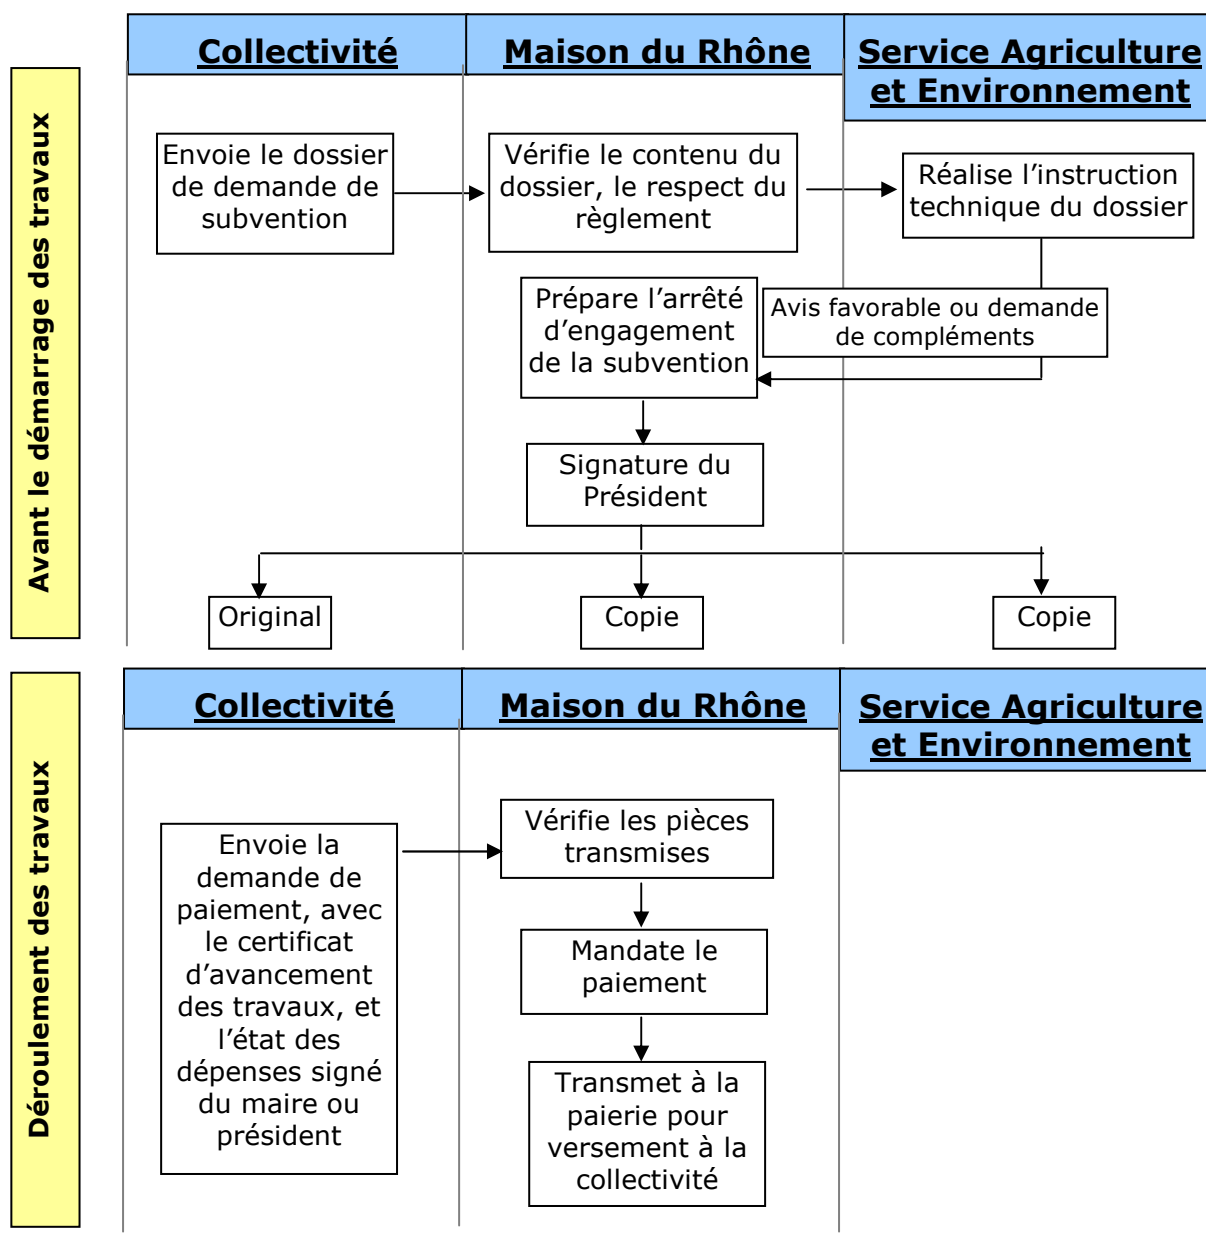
Avant le démarrage des travaux

Collectivité

Maison du Rhône

Service Agriculture et Environnement

Envoie le dossier de demande de subvention

Vérifie le contenu du dossier, le respect du règlement

Réalise l'instruction technique du dossier

Prépare l'arrêté d'engagement de la subvention

Avis favorable ou demande de compléments

Signature du Président

Original

Copie

Copie

Déroulement des travaux

Collectivité

Maison du Rhône

Service Agriculture et Environnement

Envoie la demande de paiement, avec le certificat d'avancement des travaux, et l'état des dépenses signé du maire ou président

Vérifie les pièces transmises

Mandate le paiement

Transmet à la paierie pour versement à la collectivité